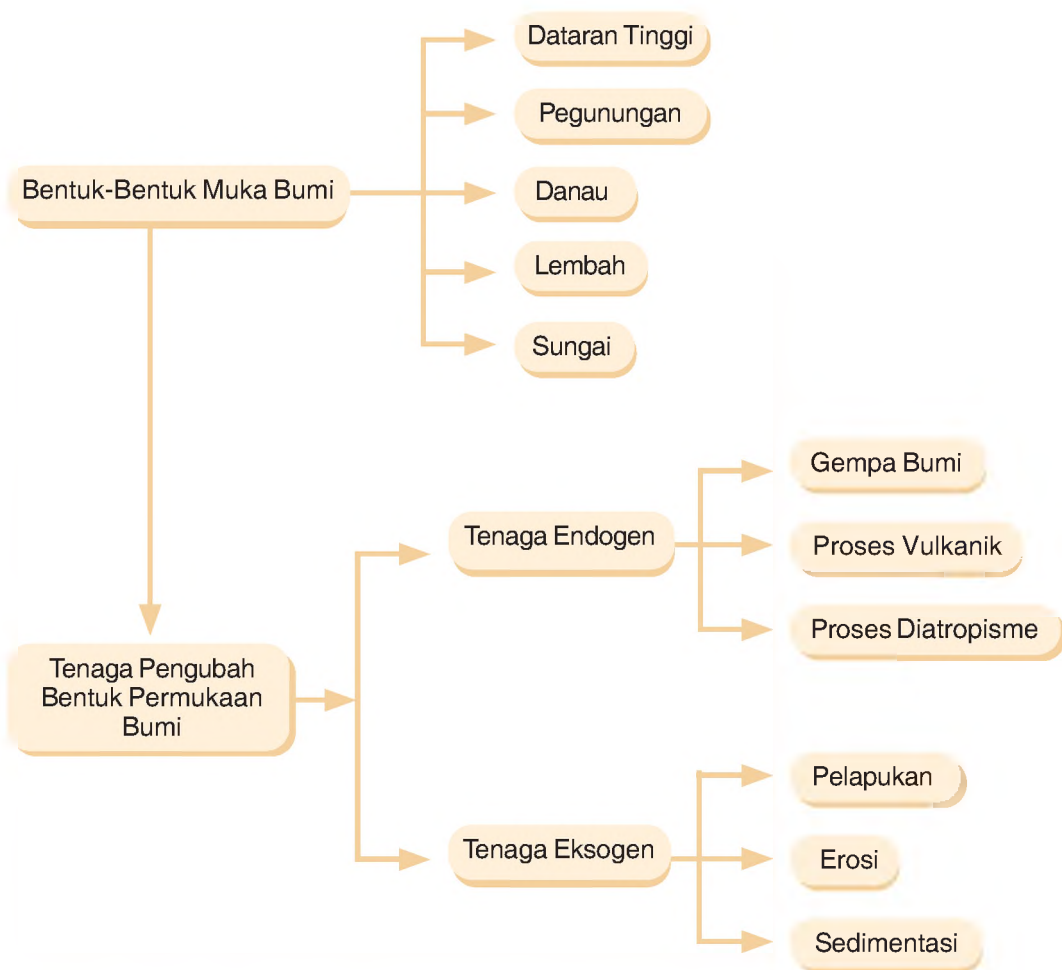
Bentuk-Bentuk Muka Bumi

Dataran Tinggi

Pegunungan

Danau

Lembah

Sungai

Tenaga Pengubah Bentuk Permukaan Bumi

Tenaga Endogen

Gempa Bumi

Proses Vulkanik

Proses Diatropisme

Tenaga Eksogen

Pelapukan

Erosi

Sedimentasi